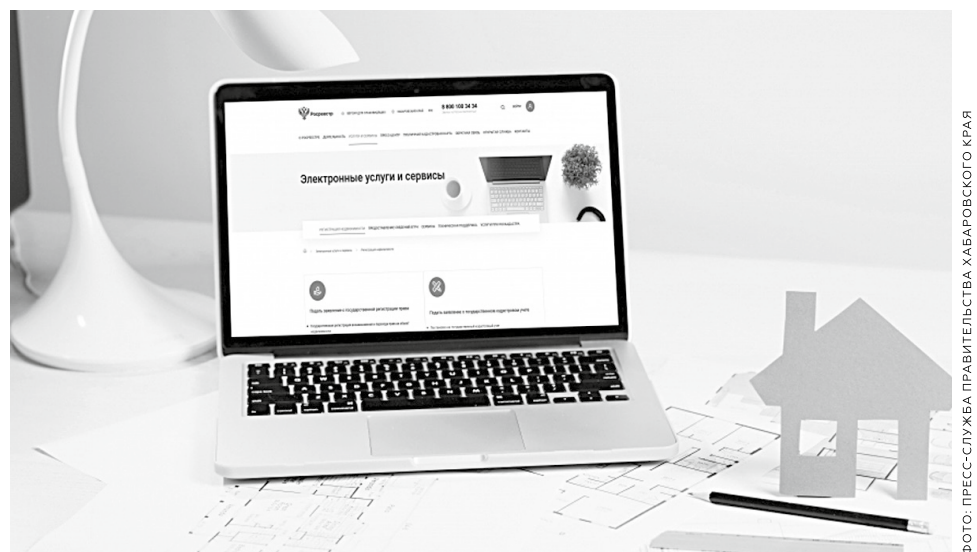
Росреестр

8 800 100 34 34

Электронные услуги и сервисы

Подать заявление о государственной регистрации прав

Подать заявление о государственном кадастровом учете

ФОТО: ПРЕСС-СЛУЖБА ПРАВИТЕЛЬСТВА ХАБАРОВСКОГО КРАЯ